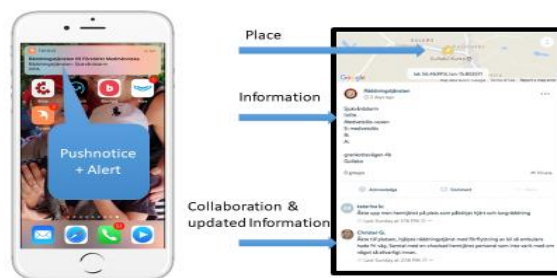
Pushnotice + Alert

Place

Information

Collaboration & updated Information

Google

Räddningstjänsten

Sukebärnarn
Lulle
Rädnvidde nuven
Si medvetslö
Ki
Ai
granknilvdigen Ab
Sukebo

Acknowledge

Comment

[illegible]